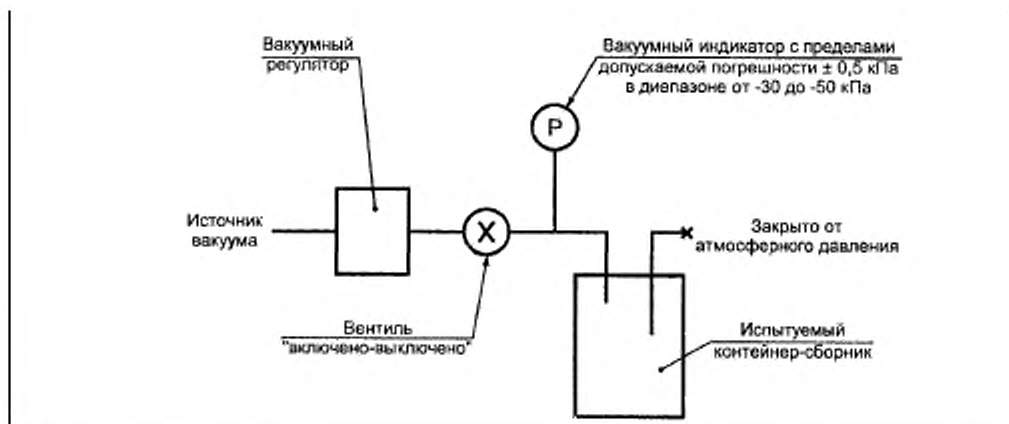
Вакуумный регулятор

Вакуумный индикатор с пределами допускаемой погрешности ± 0,5 кПа в диапазоне от -30 до -50 кПа

P

Источник вакуума

X

Закрыто от атмосферного давления

Вентиль "включено-выключено"

Испытуемый контейнер-сборник